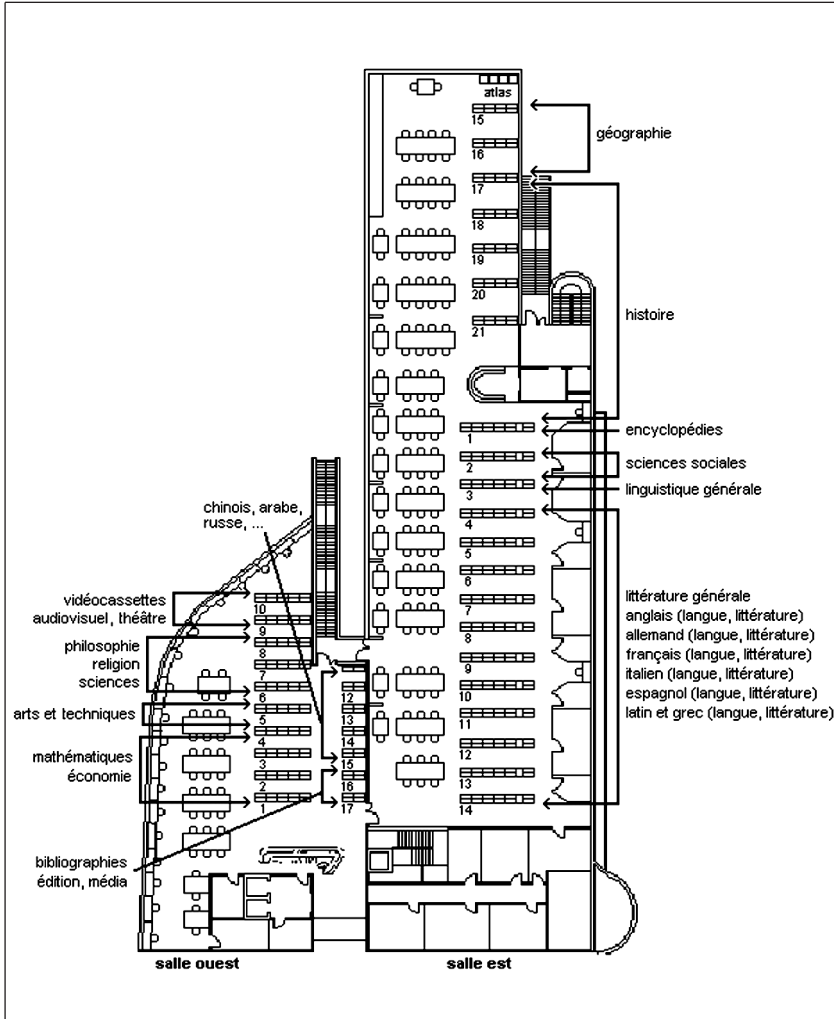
atlas
15
géographie
16
17
18
19
20
21
histoire
1
encyclopédies
2
sciences sociales
3
linguistique générale
4
5
6
7
8
9
10
11
12
13
14
littérature générale
anglais (langue, littérature)
allemand (langue, littérature)
français (langue, littérature)
italien (langue, littérature)
espagnol (langue, littérature)
latin et grec (langue, littérature)
chinois, arabe, russe, ...
vidéocassettes audiovisuel, théâtre
10
9
8
philosophie religion sciences
7
6
arts et techniques
5
4
mathématiques économie
3
2
1
12
13
14
15
16
17
bibliographies édition, média
salle ouest
salle est